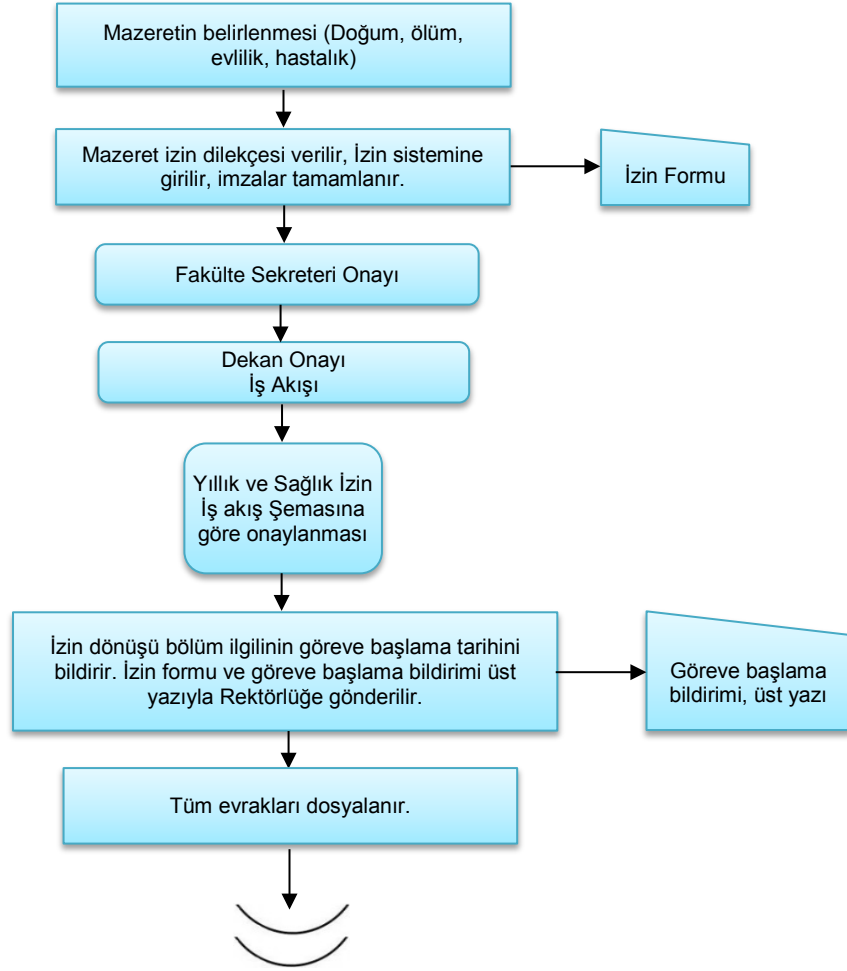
Mazeretin belirlenmesi (Doğum, ölüm, evlilik, hastalık)

Mazeret izin dilekçesi verilir, İzin sistemine girilir, imzalar tamamlanır.

İzin Formu

Fakülte Sekreteri Onayı

Dekan Onayı
İş Akışı

Yıllık ve Sağlık İzin İş akış Şemasına göre onaylanması

İzin dönüşü bölüm ilgilinin göreve başlama tarihini bildirir. İzin formu ve göreve başlama bildirimi üst yazıyla Rektörlüğe gönderilir.

Göreve başlama bildirimi, üst yazı

Tüm evrakları dosyalanır.